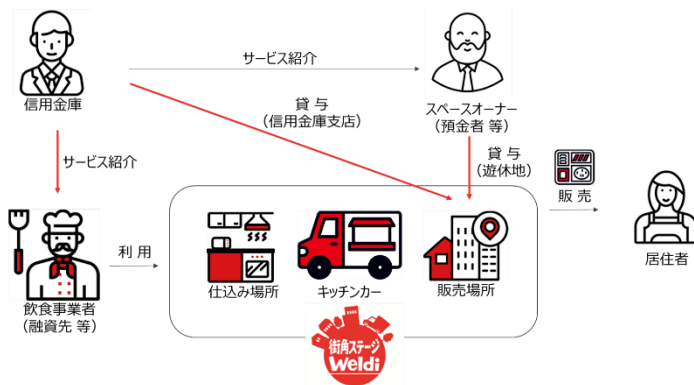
信用金庫

サービス紹介

スペースオーナー
（預金者 等）

貸 与
（信用金庫支店）

サービス紹介

貸 与
（遊休地）

販 売

居住者

飲食事業者
（融資先 等）

利 用

仕込み場所

キッチンカー

販売場所

街角ステージ
Weldi